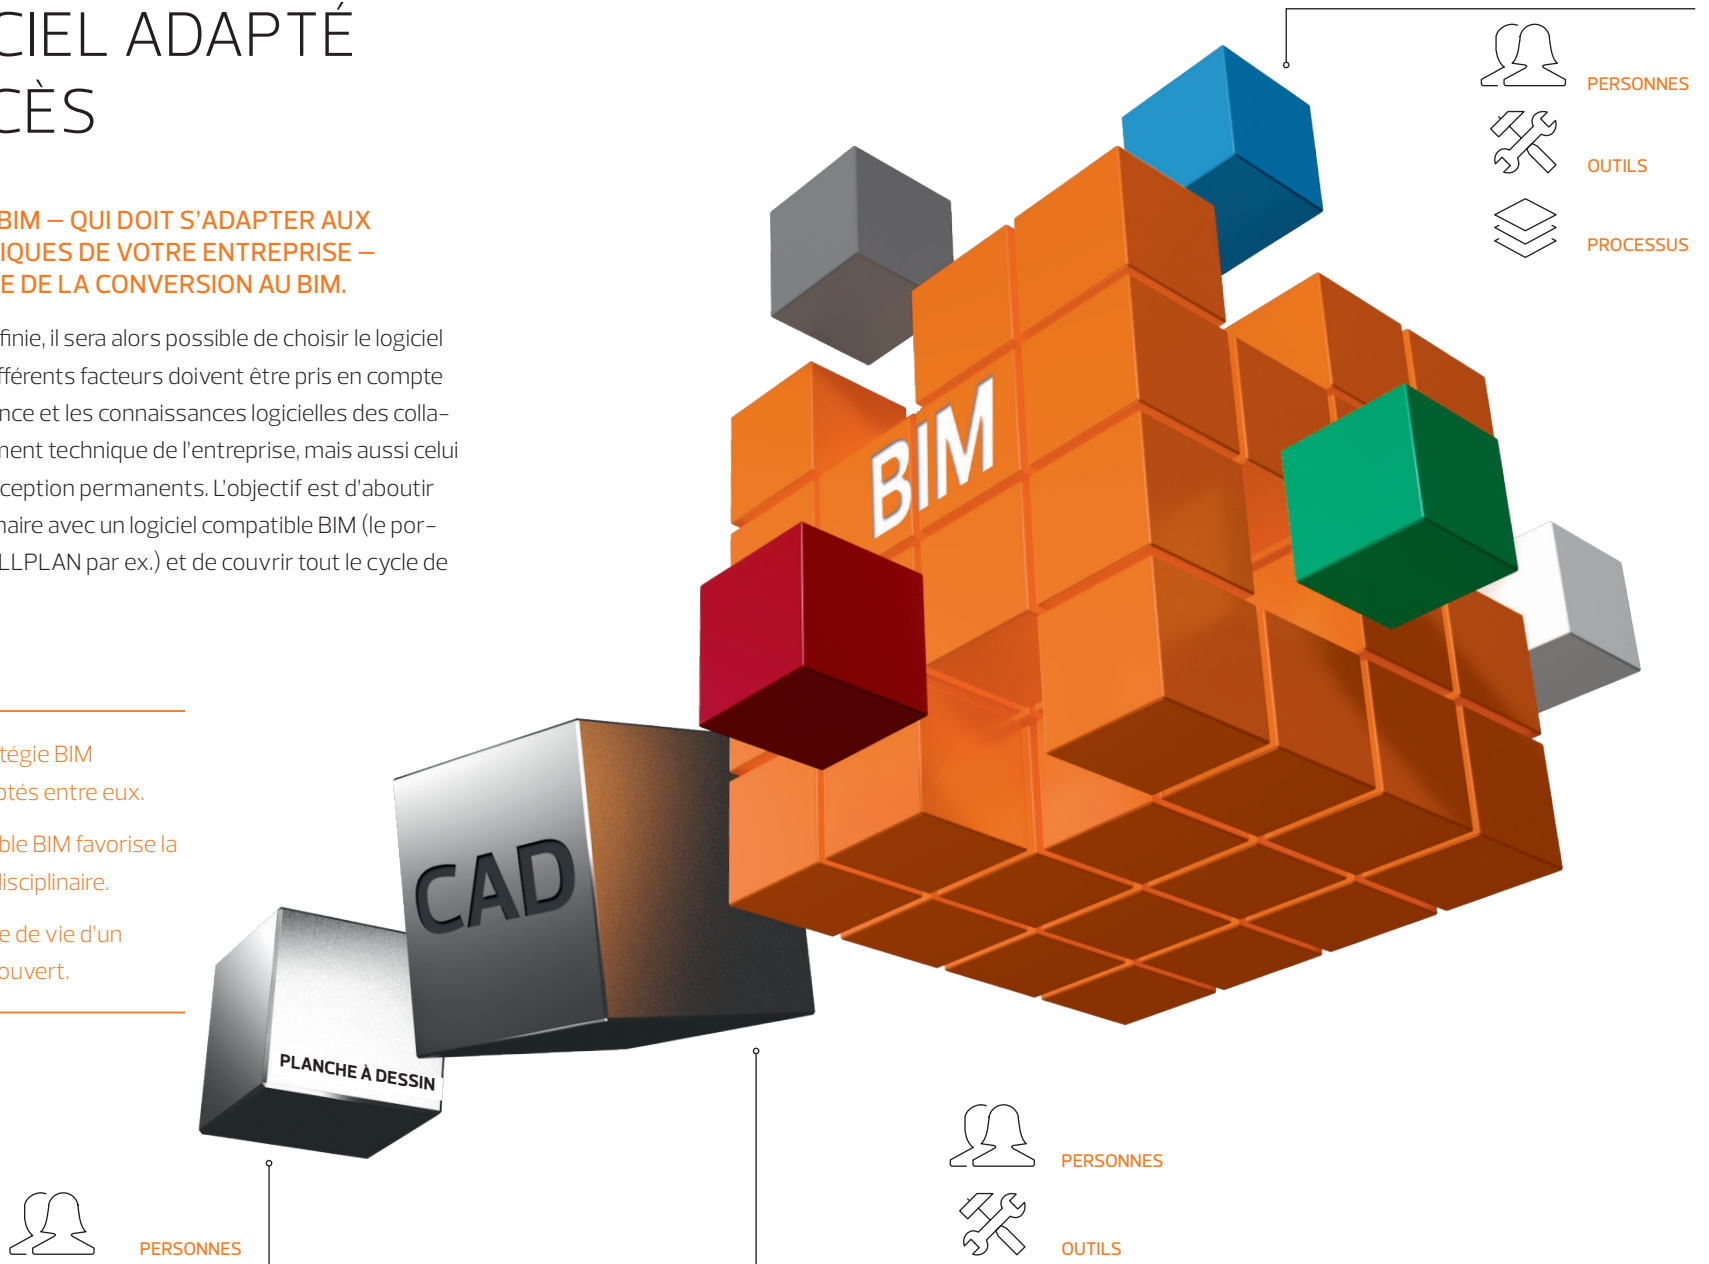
CIEL ADAPTÉ
CÈS

BIM – QUI DOIT S'ADAPTER AUX
IQUES DE VOTRE ENTREPRISE –
E DE LA CONVERSION AU BIM.

finie, il sera alors possible de choisir le logiciel fférents facteurs doivent être pris en compte nce et les connaissances logicielles des collanent technique de l'entreprise, mais aussi celui ception permanents. L'objectif est d'aboutir naire avec un logiciel compatible BIM (le porLLPLAN par ex.) et de couvrir tout le cycle de

tégie BIM
otés entre eux.

ble BIM favorise la
lisciplinaire.

e de vie d'un
ouvert.

PERSONNES

OUTILS

PROCESSUS

BIM

CAD

PLANCHE À DESSIN

PERSONNES

OUTILS

PERSONNES